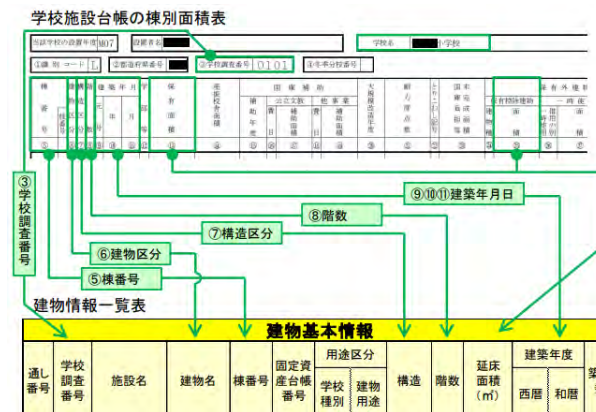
学校施設台帳の棟別面積表

当該学校の設置年度 II17 設置者名 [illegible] 学校名 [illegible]小学校

①識別コード L ②都道府県番号 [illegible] ③学校調査番号 0101 ④年度分校番号

棟番号 建物区分 構造区分 階数 建築年月日 年 月 日 学校種別 保有面積 国庫補助 補助年度 公立文教 種目 補助面積 他事業 大規模改造年度 耐力度点数 耐震 未完成面積 有効保有面積 面積 保有外建物

③学校調査番号

⑤棟番号

⑥建物区分

⑦構造区分

⑧階数

⑨⑩⑪建築年月日

建物情報一覧表

| 建物基本情報 | | | | | | | | | | | |
|---|---|---|---|---|---|---|---|---|---|---|---|
| 通し番号 | 学校調査番号 | 施設名 | 建物名 | 棟番号 | 固定資産台帳番号 | 用途区分 学校種別 | 用途区分 建物用途 | 構造 | 階数 | 延床面積（㎡） | 建築年度 西暦 | 和暦 |